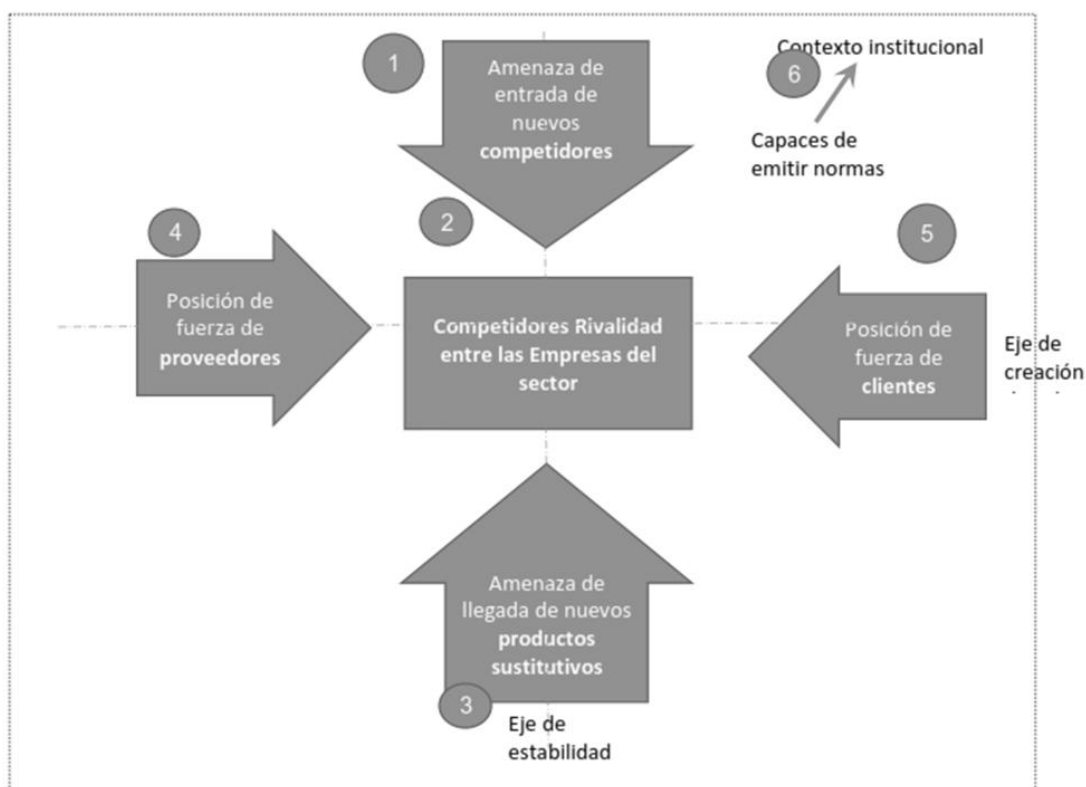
1

Amenaza de entrada de nuevos **competidores**

Contexto institucional

6

Capaces de emitir normas

2

4

5

Posición de fuerza de **proveedores**

**Competidores Rivalidad entre las Empresas del sector**

Posición de fuerza de **clientes**

Eje de creación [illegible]

Amenaza de llegada de nuevos **productos sustitutivos**

3

Eje de estabilidad